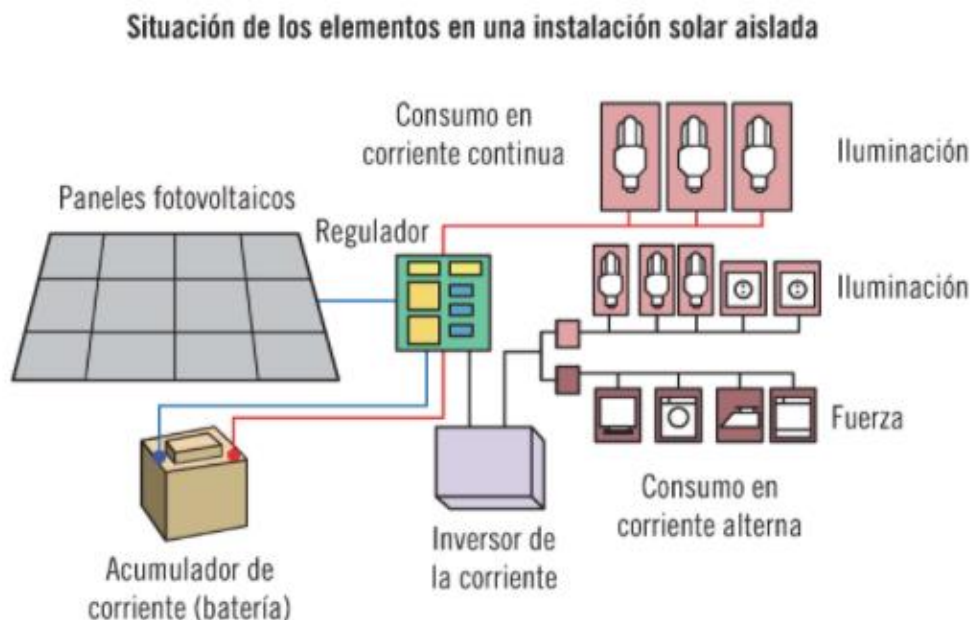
Situación de los elementos en una instalación solar aislada

Consumo en corriente continua

Iluminación

Paneles fotovoltaicos

Regulador

Iluminación

Fuerza

Consumo en corriente alterna

Inversor de la corriente

Acumulador de corriente (batería)